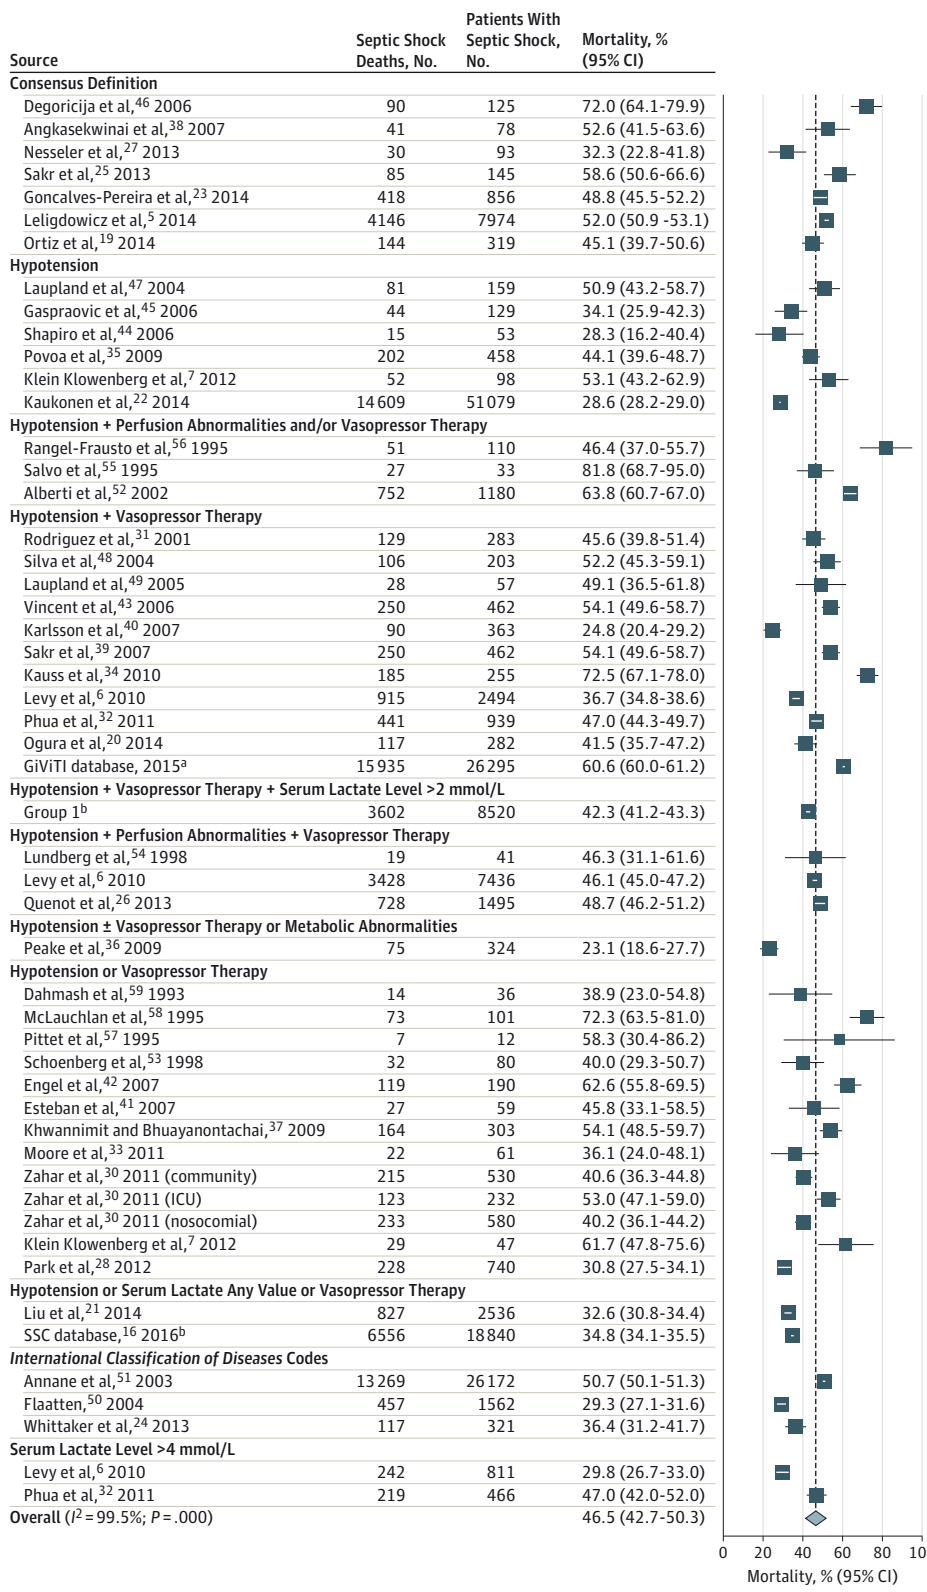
| Source | Septic Shock Deaths, No. | Patients With Septic Shock, No. | Mortality, % (95% CI) |
|---|---|---|---|
| **Consensus Definition** | | | |
| Degoricija et al,$^{46}$ 2006 | 90 | 125 | 72.0 (64.1-79.9) |
| Angkasekwinai et al,$^{38}$ 2007 | 41 | 78 | 52.6 (41.5-63.6) |
| Nesseler et al,$^{27}$ 2013 | 30 | 93 | 32.3 (22.8-41.8) |
| Sakr et al,$^{25}$ 2013 | 85 | 145 | 58.6 (50.6-66.6) |
| Goncalves-Pereira et al,$^{23}$ 2014 | 418 | 856 | 48.8 (45.5-52.2) |
| Leligdowicz et al,$^{5}$ 2014 | 4146 | 7974 | 52.0 (50.9 -53.1) |
| Ortiz et al,$^{19}$ 2014 | 144 | 319 | 45.1 (39.7-50.6) |
| **Hypotension** | | | |
| Laupland et al,$^{47}$ 2004 | 81 | 159 | 50.9 (43.2-58.7) |
| Gaspraovic et al,$^{45}$ 2006 | 44 | 129 | 34.1 (25.9-42.3) |
| Shapiro et al,$^{44}$ 2006 | 15 | 53 | 28.3 (16.2-40.4) |
| Povoa et al,$^{35}$ 2009 | 202 | 458 | 44.1 (39.6-48.7) |
| Klein Klowenberg et al,$^{7}$ 2012 | 52 | 98 | 53.1 (43.2-62.9) |
| Kaukonen et al,$^{22}$ 2014 | 14609 | 51079 | 28.6 (28.2-29.0) |
| **Hypotension + Perfusion Abnormalities and/or Vasopressor Therapy** | | | |
| Rangel-Frausto et al,$^{56}$ 1995 | 51 | 110 | 46.4 (37.0-55.7) |
| Salvo et al,$^{55}$ 1995 | 27 | 33 | 81.8 (68.7-95.0) |
| Alberti et al,$^{52}$ 2002 | 752 | 1180 | 63.8 (60.7-67.0) |
| **Hypotension + Vasopressor Therapy** | | | |
| Rodriguez et al,$^{31}$ 2001 | 129 | 283 | 45.6 (39.8-51.4) |
| Silva et al,$^{48}$ 2004 | 106 | 203 | 52.2 (45.3-59.1) |
| Laupland et al,$^{49}$ 2005 | 28 | 57 | 49.1 (36.5-61.8) |
| Vincent et al,$^{43}$ 2006 | 250 | 462 | 54.1 (49.6-58.7) |
| Karlsson et al,$^{40}$ 2007 | 90 | 363 | 24.8 (20.4-29.2) |
| Sakr et al,$^{39}$ 2007 | 250 | 462 | 54.1 (49.6-58.7) |
| Kauss et al,$^{34}$ 2010 | 185 | 255 | 72.5 (67.1-78.0) |
| Levy et al,$^{6}$ 2010 | 915 | 2494 | 36.7 (34.8-38.6) |
| Phua et al,$^{32}$ 2011 | 441 | 939 | 47.0 (44.3-49.7) |
| Ogura et al,$^{20}$ 2014 | 117 | 282 | 41.5 (35.7-47.2) |
| GiViTI database, 2015$^{a}$ | 15935 | 26295 | 60.6 (60.0-61.2) |
| **Hypotension + Vasopressor Therapy + Serum Lactate Level >2 mmol/L** | | | |
| Group 1$^{b}$ | 3602 | 8520 | 42.3 (41.2-43.3) |
| **Hypotension + Perfusion Abnormalities + Vasopressor Therapy** | | | |
| Lundberg et al,$^{54}$ 1998 | 19 | 41 | 46.3 (31.1-61.6) |
| Levy et al,$^{6}$ 2010 | 3428 | 7436 | 46.1 (45.0-47.2) |
| Quenot et al,$^{26}$ 2013 | 728 | 1495 | 48.7 (46.2-51.2) |
| **Hypotension ± Vasopressor Therapy or Metabolic Abnormalities** | | | |
| Peake et al,$^{36}$ 2009 | 75 | 324 | 23.1 (18.6-27.7) |
| **Hypotension or Vasopressor Therapy** | | | |
| Dahmash et al,$^{59}$ 1993 | 14 | 36 | 38.9 (23.0-54.8) |
| McLauchlan et al,$^{58}$ 1995 | 73 | 101 | 72.3 (63.5-81.0) |
| Pittet et al,$^{57}$ 1995 | 7 | 12 | 58.3 (30.4-86.2) |
| Schoenberg et al,$^{53}$ 1998 | 32 | 80 | 40.0 (29.3-50.7) |
| Engel et al,$^{42}$ 2007 | 119 | 190 | 62.6 (55.8-69.5) |
| Esteban et al,$^{41}$ 2007 | 27 | 59 | 45.8 (33.1-58.5) |
| Khwannimit and Bhuayanontachai,$^{37}$ 2009 | 164 | 303 | 54.1 (48.5-59.7) |
| Moore et al,$^{33}$ 2011 | 22 | 61 | 36.1 (24.0-48.1) |
| Zahar et al,$^{30}$ 2011 (community) | 215 | 530 | 40.6 (36.3-44.8) |
| Zahar et al,$^{30}$ 2011 (ICU) | 123 | 232 | 53.0 (47.1-59.0) |
| Zahar et al,$^{30}$ 2011 (nosocomial) | 233 | 580 | 40.2 (36.1-44.2) |
| Klein Klowenberg et al,$^{7}$ 2012 | 29 | 47 | 61.7 (47.8-75.6) |
| Park et al,$^{28}$ 2012 | 228 | 740 | 30.8 (27.5-34.1) |
| **Hypotension or Serum Lactate Any Value or Vasopressor Therapy** | | | |
| Liu et al,$^{21}$ 2014 | 827 | 2536 | 32.6 (30.8-34.4) |
| SSC database,$^{16}$ 2016$^{b}$ | 6556 | 18840 | 34.8 (34.1-35.5) |
| ***International Classification of Diseases* Codes** | | | |
| Annane et al,$^{51}$ 2003 | 13269 | 26172 | 50.7 (50.1-51.3) |
| Flaatten,$^{50}$ 2004 | 457 | 1562 | 29.3 (27.1-31.6) |
| Whittaker et al,$^{24}$ 2013 | 117 | 321 | 36.4 (31.2-41.7) |
| **Serum Lactate Level >4 mmol/L** | | | |
| Levy et al,$^{6}$ 2010 | 242 | 811 | 29.8 (26.7-33.0) |
| Phua et al,$^{32}$ 2011 | 219 | 466 | 47.0 (42.0-52.0) |
| Overall ($I^2$ = 99.5%; $P$ = .000) | | | 46.5 (42.7-50.3) |

0 20 40 60 80 10

Mortality, % (95% CI)